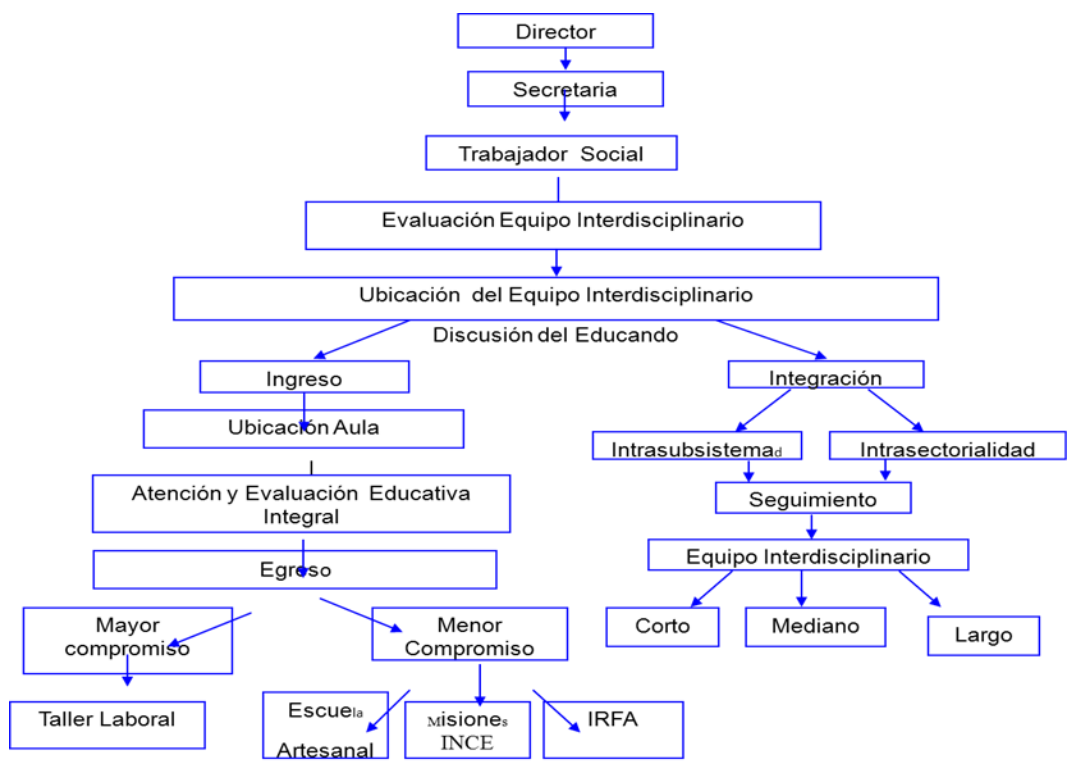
Director

Secretaria

Trabajador Social

Evaluación Equipo Interdisciplinario

Ubicación del Equipo Interdisciplinario

Discusión del Educando

Ingreso

Ubicación Aula

Atención y Evaluación Educativa Integral

Egreso

Mayor compromiso

Taller Laboral

Menor Compromiso

Escuela Artesanal

Misiones INCE

IRFA

Integración

Intrasubsistemad

Intrasectorialidad

Seguimiento

Equipo Interdisciplinario

Corto

Mediano

Largo